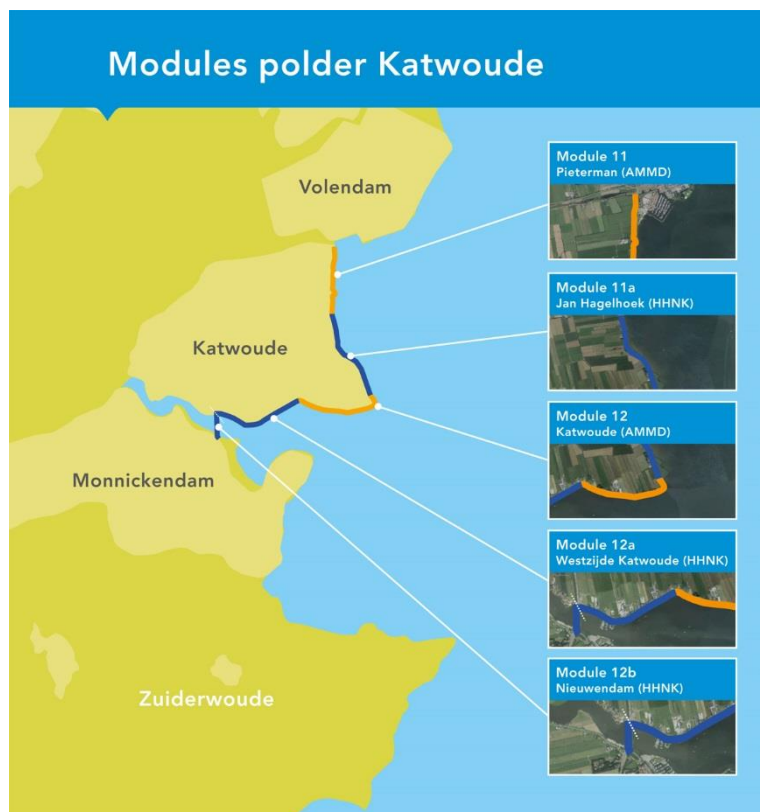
Modules polder Katwoude

Volendam

Katwoude

Monnickendam

Zuiderwoude

Module 11
Pieterman (AMMD)

Module 11a
Jan Hagelhoek (HHNK)

Module 12
Katwoude (AMMD)

Module 12a
Westzijde Katwoude (HHNK)

Module 12b
Nieuwendam (HHNK)